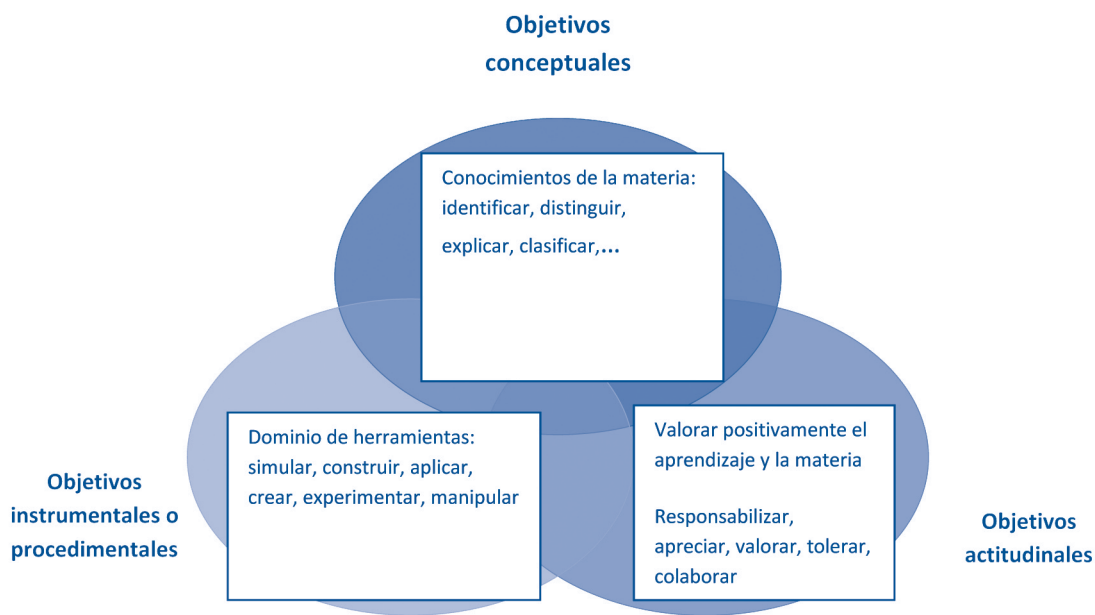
Objetivos conceptuales

Conocimientos de la materia: identificar, distinguir, explicar, clasificar,...

Objetivos instrumentales o procedimentales

Dominio de herramientas: simular, construir, aplicar, crear, experimentar, manipular

Valorar positivamente el aprendizaje y la materia

Responsabilizar, apreciar, valorar, tolerar, colaborar

Objetivos actitudinales